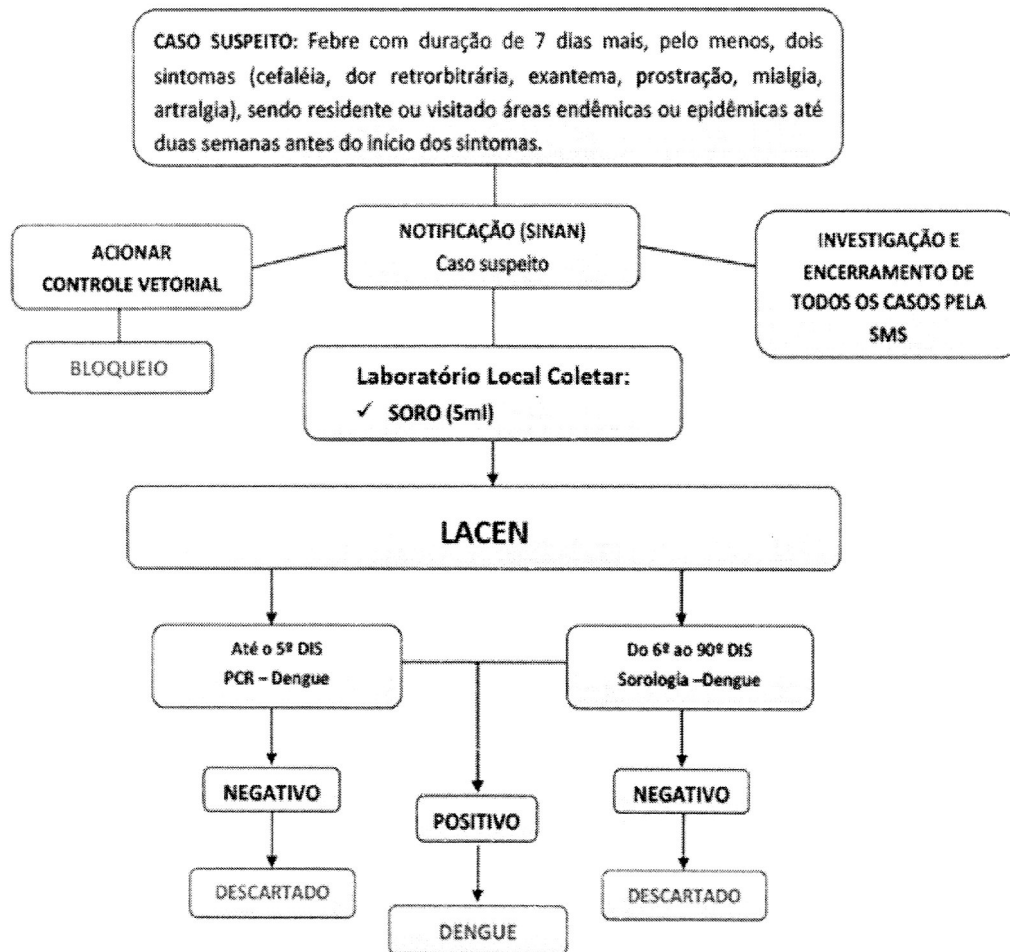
CASO SUSPEITO: Febre com duração de 7 dias mais, pelo menos, dois sintomas (cefaléia, dor retrorbitrária, exantema, prostração, mialgia, artralgia), sendo residente ou visitado áreas endêmicas ou epidêmicas até duas semanas antes do início dos sintomas.

ACIONAR CONTROLE VETORIAL

BLOQUEIO

NOTIFICAÇÃO (SINAN)
Caso suspeito

INVESTIGAÇÃO E ENCERRAMENTO DE TODOS OS CASOS PELA SMS

Laboratório Local Coletar:
✓ SORO (5ml)

LACEN

Até o 5º DIS
PCR – Dengue

Do 6º ao 90º DIS
Sorologia –Dengue

NEGATIVO

POSITIVO

NEGATIVO

DESCARTADO

DENGUE

DESCARTADO